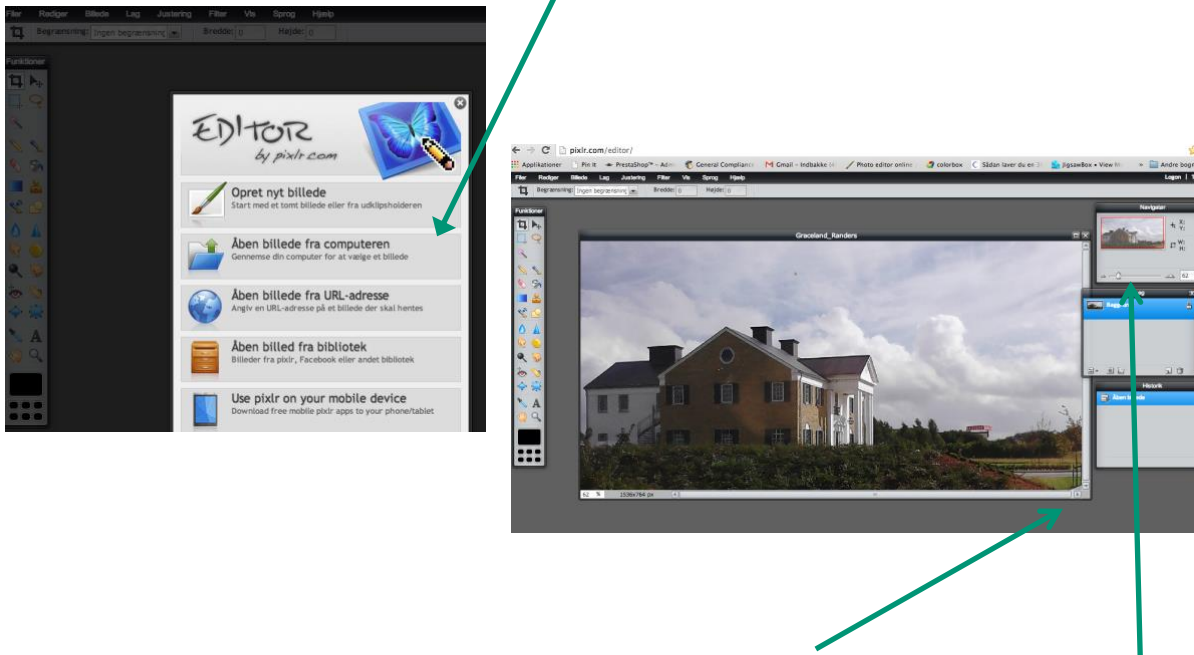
Filer Redigér Billede Lag Justering Filter Vis Sprog Hjælp

Begrænsning: Ingen begrænsning Bredde: 0 Højde: 0

Funktioner

EDITOR by pixlr.com

Opret nyt billede
Start med et tomt billede eller fra udklipsholderen

Åben billede fra computeren
Gennemse din computer for at vælge et billede

Åben billede fra URL-adresse
Angiv en URL-adresse på et billede der skal hentes

Åben billed fra bibliotek
Billeder fra pixlr, Facebook eller andet bibliotek

Use pixlr on your mobile device
Download free mobile pixlr apps to your phone/tablet

pixlr.com/editor/

Applikationer Pin it PrestaShop™ - Adm General Compliance Gmail - Indbakke Photo editor online colorbox Sådan laver du en JigsawBox • View Andre bogm

Filer Redigér Billede Lag Justering Filter Vis Sprog Hjælp Logon

Begrænsning: Ingen begrænsning Bredde: 0 Højde: 0

Funktioner

Graceland_Randers

Navigator

X: Y: W: H:

62

Lag

Baggrund

Historik

Åben billede

62 % 1536x764 px